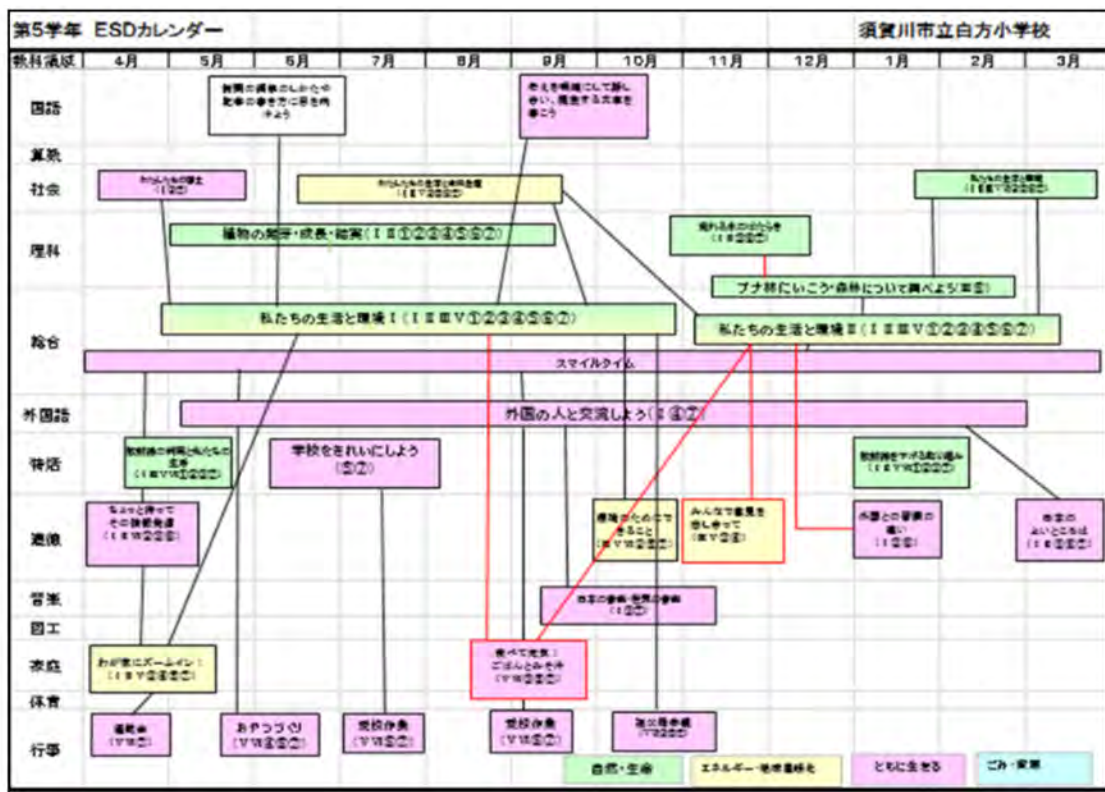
第5学年 ESDカレンダー

須賀川市立白方小学校

| 教科領域 | 4月 | 5月 | 6月 | 7月 | 8月 | 9月 | 10月 | 11月 | 12月 | 1月 | 2月 | 3月 |
|---|---|---|---|---|---|---|---|---|---|---|---|---|

国語

新聞の編集のしかたや記事の書き方に目を向けよう

考えを明確にして話し合い、推薦する文章を書こう

算数

社会

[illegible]

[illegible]

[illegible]

理科

植物の発芽・成長・結実(Ⅰ Ⅱ ①②③④⑤⑥⑦)

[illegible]

ブナ林にいこう・森林について調べよう([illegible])

総合

私たちの生活と環境Ⅰ(Ⅰ Ⅱ Ⅲ Ⅴ ①②③④⑤⑥⑦)

私たちの生活と環境Ⅱ(Ⅰ Ⅱ Ⅲ Ⅴ ①②③④⑤⑥⑦)

スマイルタイム

外国語

外国の人と交流しよう(Ⅱ ④⑦)

特活

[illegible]

学校をきれいにしよう(⑤⑦)

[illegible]

道徳

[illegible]

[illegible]

みんなで意見を出し合って([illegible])

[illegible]

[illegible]

音楽

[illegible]

図工

家庭

わが家にズームイン!([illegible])

食べて元気!ごはんとみそ汁([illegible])

体育

行事

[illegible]

おやつづくり([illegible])

授業参観([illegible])

授業参観([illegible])

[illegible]

自然・生命

エネルギー・地球環境を

ともに生きる

ごみ・資源